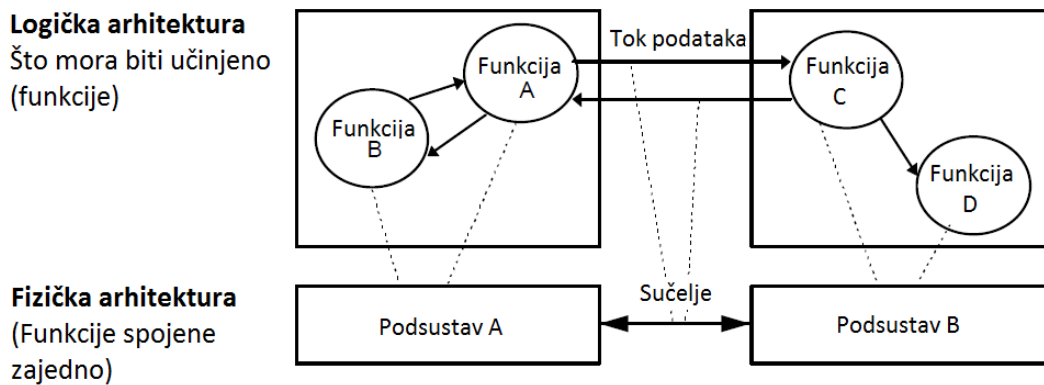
**Logička arhitektura**
Što mora biti učinjeno (funkcije)

Funkcija A

Funkcija B

Tok podataka

Funkcija C

Funkcija D

**Fizička arhitektura**
(Funkcije spojene zajedno)

Podsustav A

Sučelje

Podsustav B